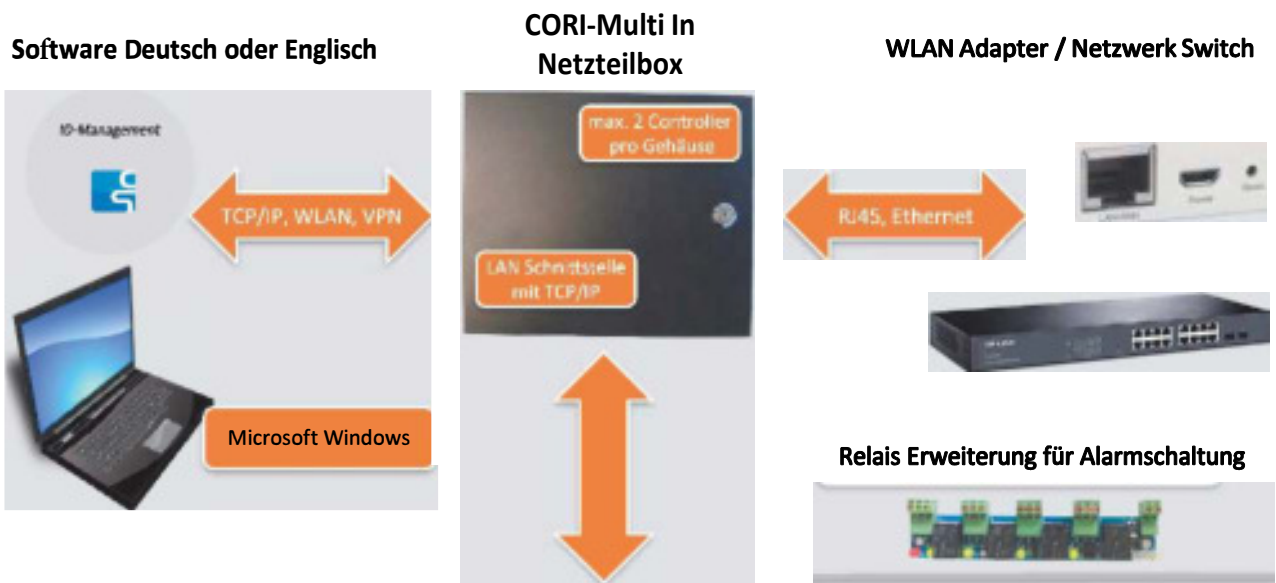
Software Deutsch oder Englisch

ID-Management

TCP/IP, WLAN, VPN

Microsoft Windows

CORI-Multi In Netzteilbox

max. 2 Controller pro Gehäuse

LAN Schnittstelle mit TCP/IP

WLAN Adapter / Netzwerk Switch

RJ45, Ethernet

Relais Erweiterung für Alarmschaltung